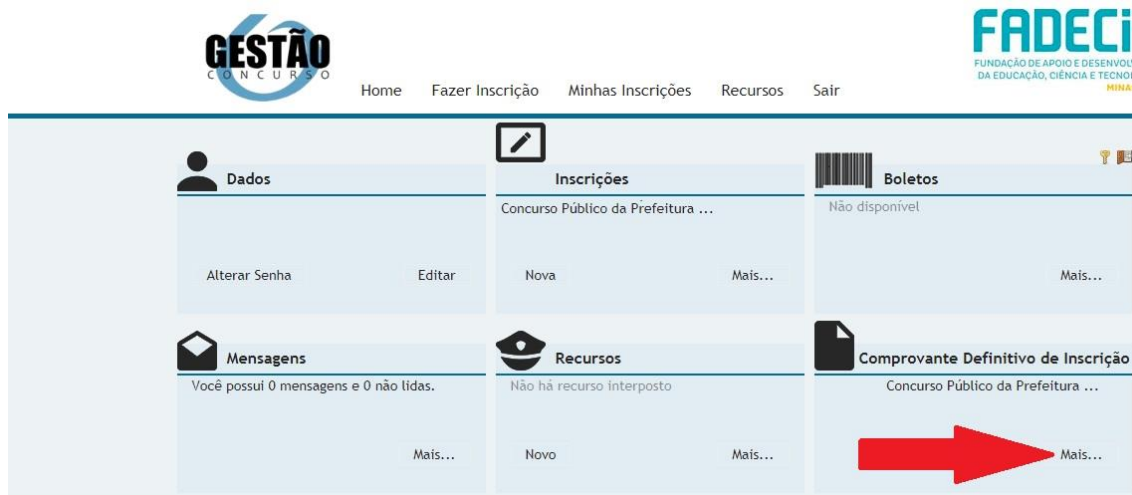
GESTÃO
CONCURSO

Home Fazer Inscrição Minhas Inscrições Recursos Sair

FADECI
FUNDAÇÃO DE APOIO E DESENVOL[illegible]
DA EDUCAÇÃO, CIÊNCIA E TECNO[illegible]
MINA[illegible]

Dados
Alterar Senha Editar

Inscrições
Concurso Público da Prefeitura ...
Nova Mais...

Boletos
Não disponível
Mais...

Mensagens
Você possui 0 mensagens e 0 não lidas.
Mais...

Recursos
Não há recurso interposto
Novo Mais...

Comprovante Definitivo de Inscrição
Concurso Público da Prefeitura ...
Mais...